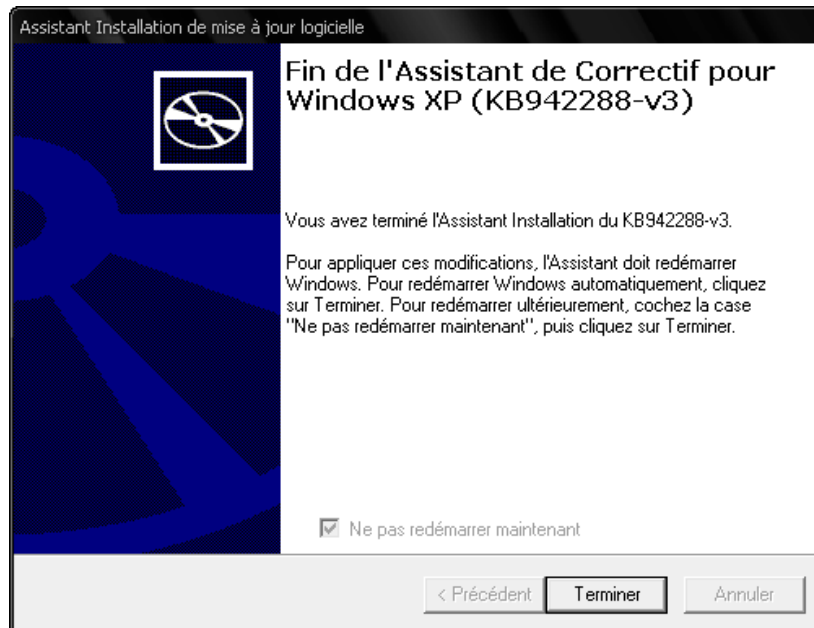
Assistant Installation de mise à jour logicielle

Fin de l'Assistant de Correctif pour Windows XP (KB942288-v3)

Vous avez terminé l'Assistant Installation du KB942288-v3.

Pour appliquer ces modifications, l'Assistant doit redémarrer Windows. Pour redémarrer Windows automatiquement, cliquez sur Terminer. Pour redémarrer ultérieurement, cochez la case "Ne pas redémarrer maintenant", puis cliquez sur Terminer.

Ne pas redémarrer maintenant

< Précédent
Terminer
Annuler